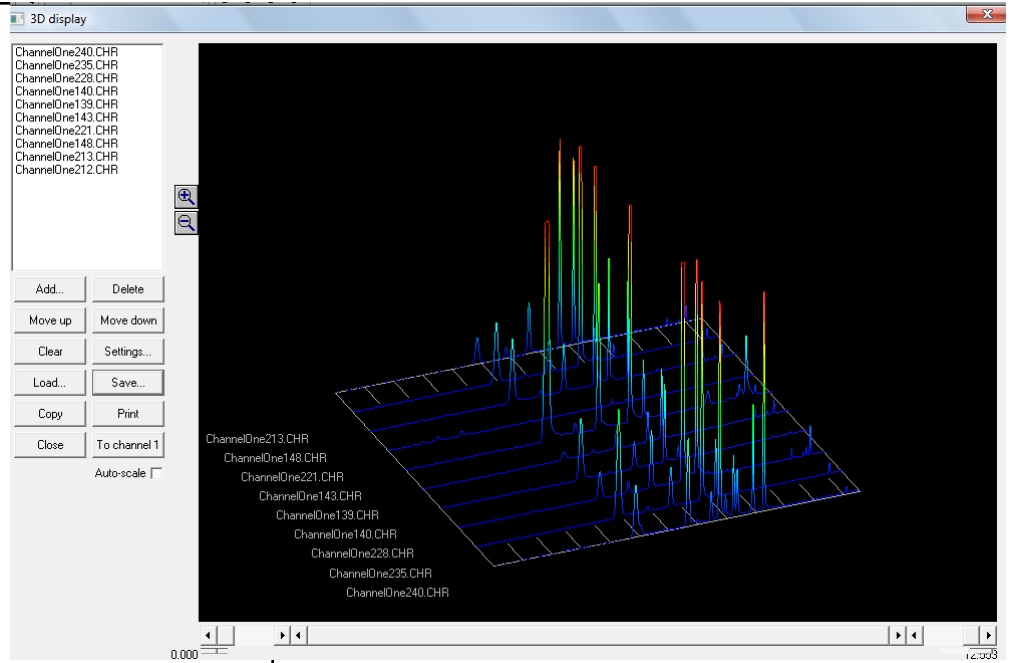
3D display

ChannelOne240.CHR
ChannelOne235.CHR
ChannelOne228.CHR
ChannelOne140.CHR
ChannelOne139.CHR
ChannelOne143.CHR
ChannelOne221.CHR
ChannelOne148.CHR
ChannelOne213.CHR
ChannelOne212.CHR

Add...
Delete
Move up
Move down
Clear
Settings...
Load...
Save...
Copy
Print
Close
To channel 1
Auto-scale

ChannelOne213.CHR
ChannelOne148.CHR
ChannelOne221.CHR
ChannelOne143.CHR
ChannelOne139.CHR
ChannelOne140.CHR
ChannelOne228.CHR
ChannelOne235.CHR
ChannelOne240.CHR

0.000
12.553